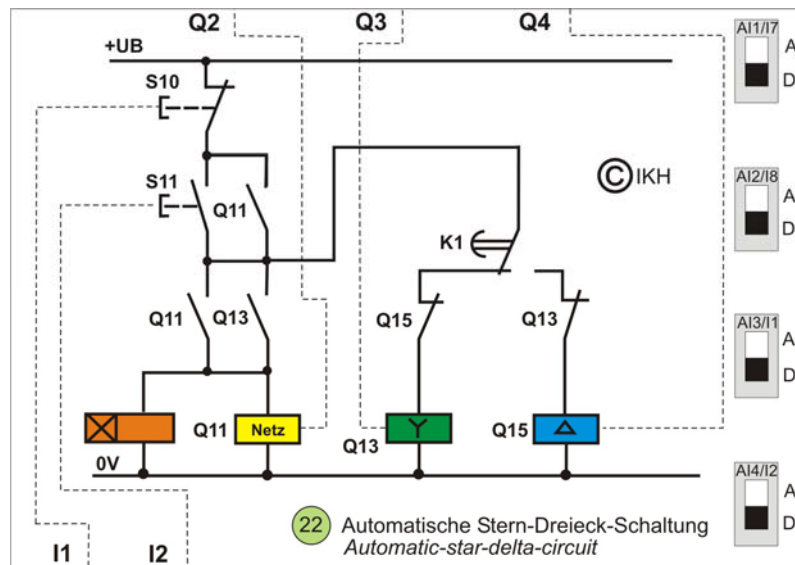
Q2 Q3 Q4

+UB

S10

S11

Q11

K1

©IKH

Q11 Q13

Q15

Q13

Q11 Netz

Q13

Q15

0V

AI1/I7
A
D

AI2/I8
A
D

AI3/I1
A
D

AI4/I2
A
D

22 Automatische Stern-Dreieck-Schaltung
Automatic-star-delta-circuit

I1 I2